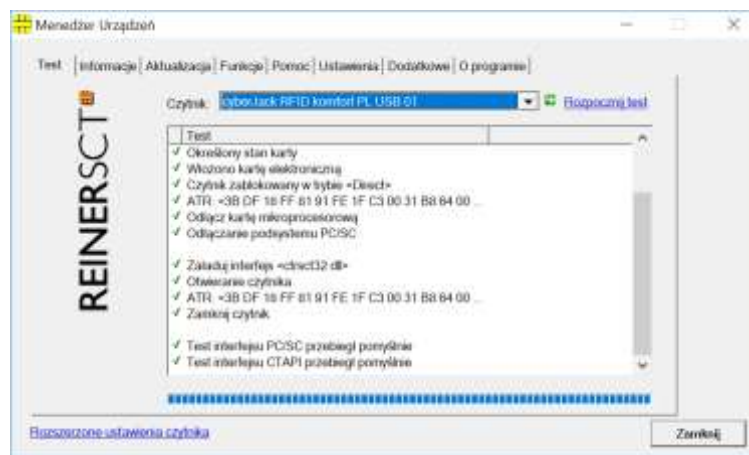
Menedżer Urządzeń

Test | Informacje | Aktualizacja | Funkcje | Pomoc | Ustawienia | Dodatkowe | O programie |

REINERSCT

Czytnik: cyberJack RFID komfort PL USB 01

Rozpocznij test

Test

✓ Określony stan karty
✓ Włożono kartę elektroniczną
✓ Czytnik zablokowany w trybie «Direct»
✓ ATR: <3B DF 18 FF 81 91 FE 1F C3 00 31 B8 64 00 ...
✓ Odłącz kartę mikroprocesorową
✓ Odłączanie podsystemu PC/SC

✓ Załaduj interfejs «ctrsct32.dll»
✓ Otwieranie czytnika
✓ ATR: <3B DF 18 FF 81 91 FE 1F C3 00 31 B8 64 00 ...
✓ Zamknij czytnik

✓ Test interfejsu PC/SC przebiegł pomyślnie
✓ Test interfejsu CTAPI przebiegł pomyślnie

Rozszerzone ustawienia czytnika

Zamknij